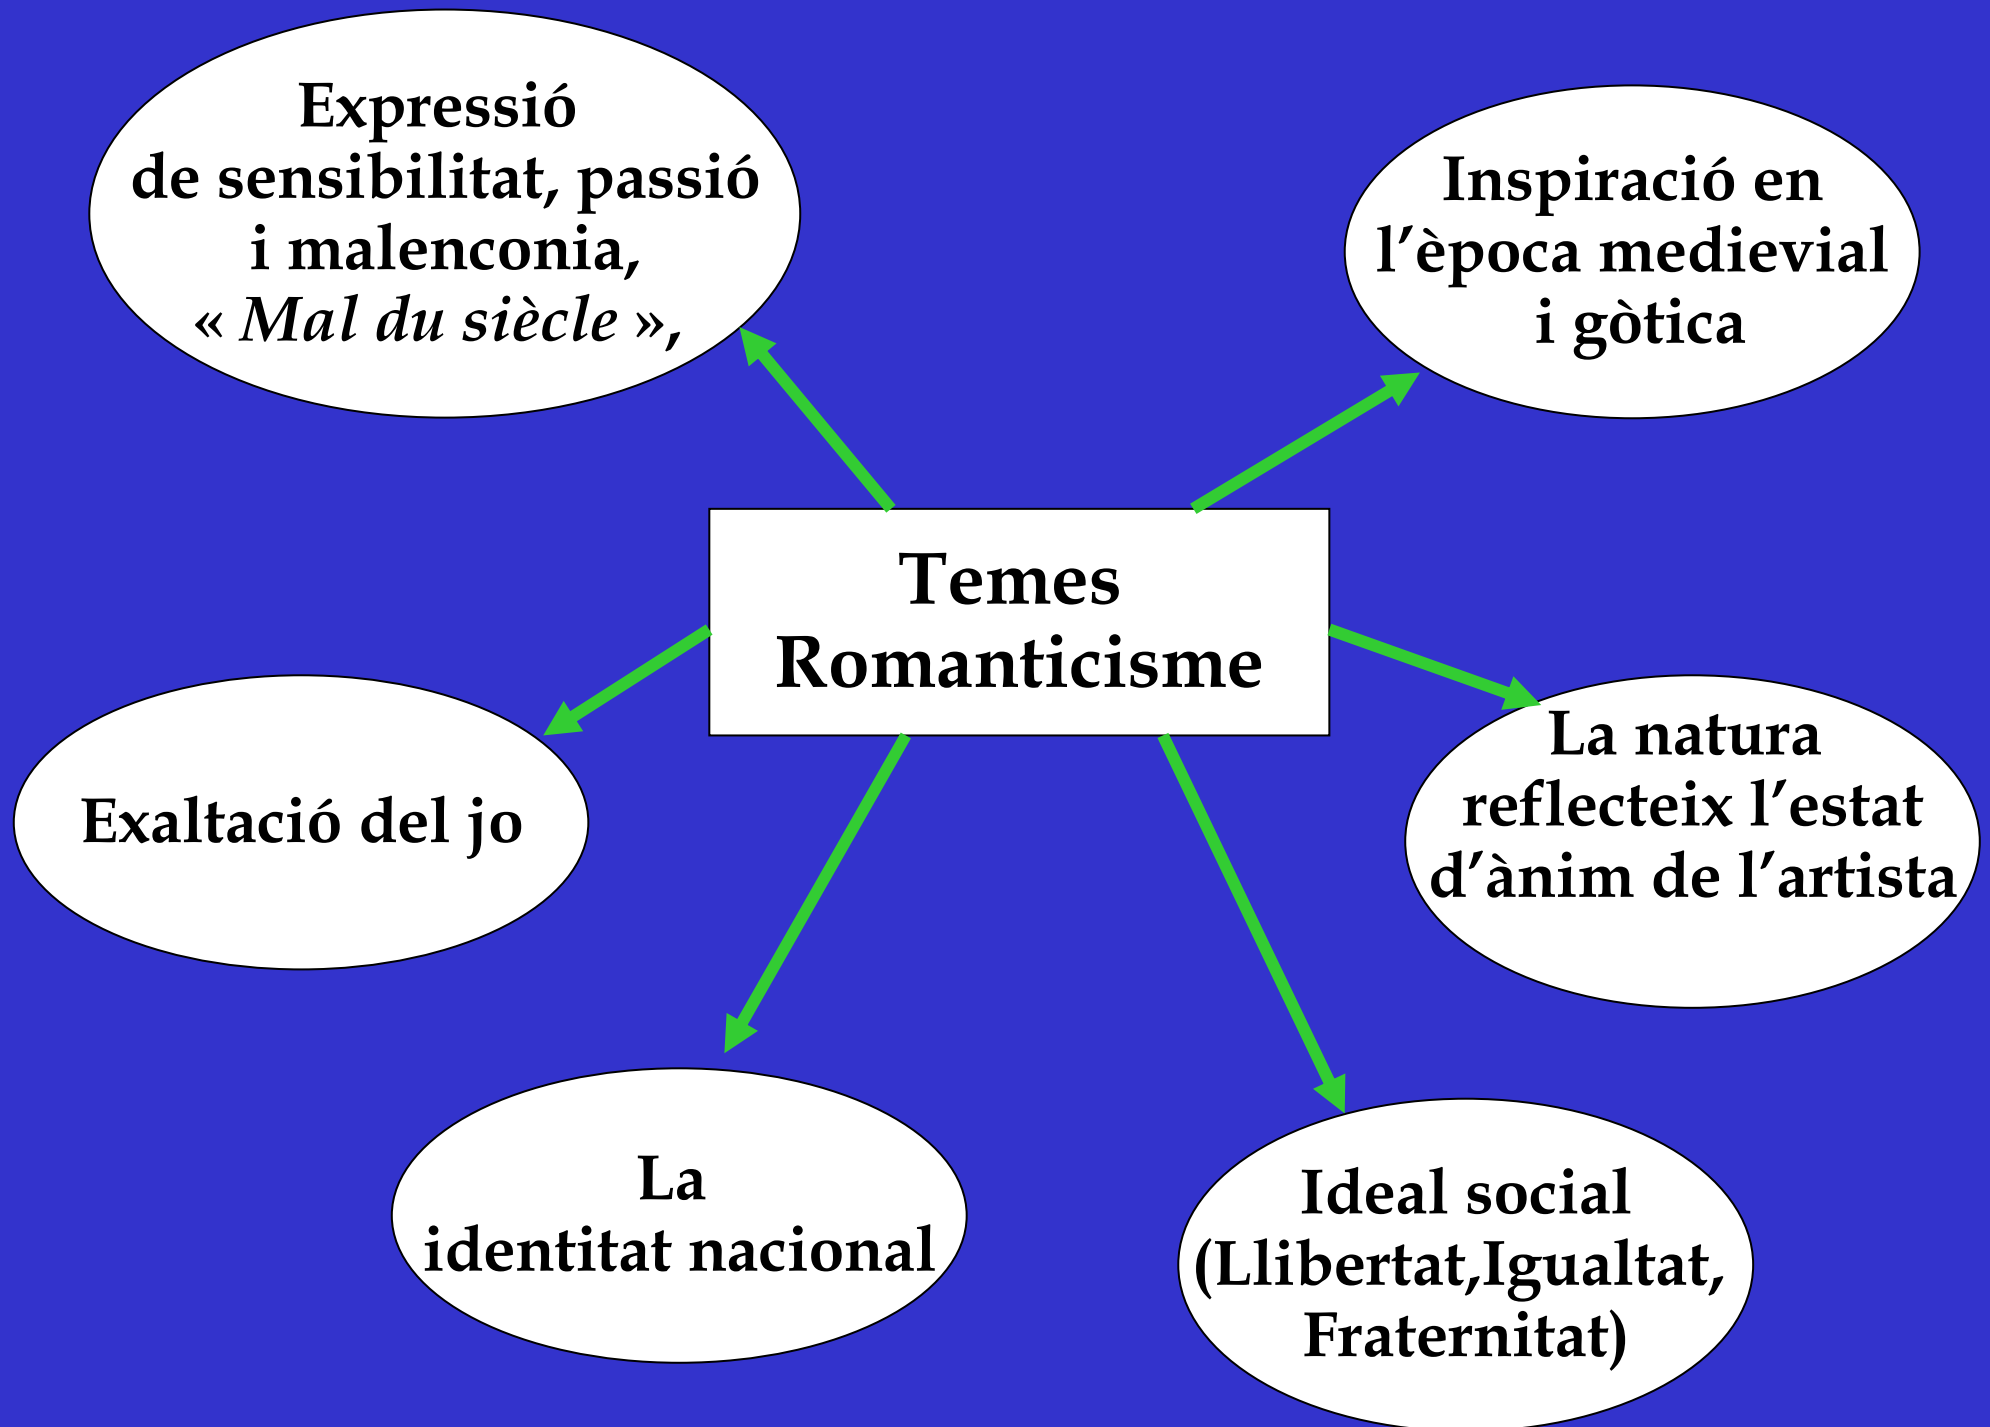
Temes Romanticisme

Expressió de sensibilitat, passió i malenconia, « Mal du siècle »,

Inspiració en l'època medievial i gòtica

Exaltació del jo

La natura reflecteix l'estat d'ànim de l'artista

La identitat nacional

Ideal social (Llibertat,Igualtat, Fraternitat)